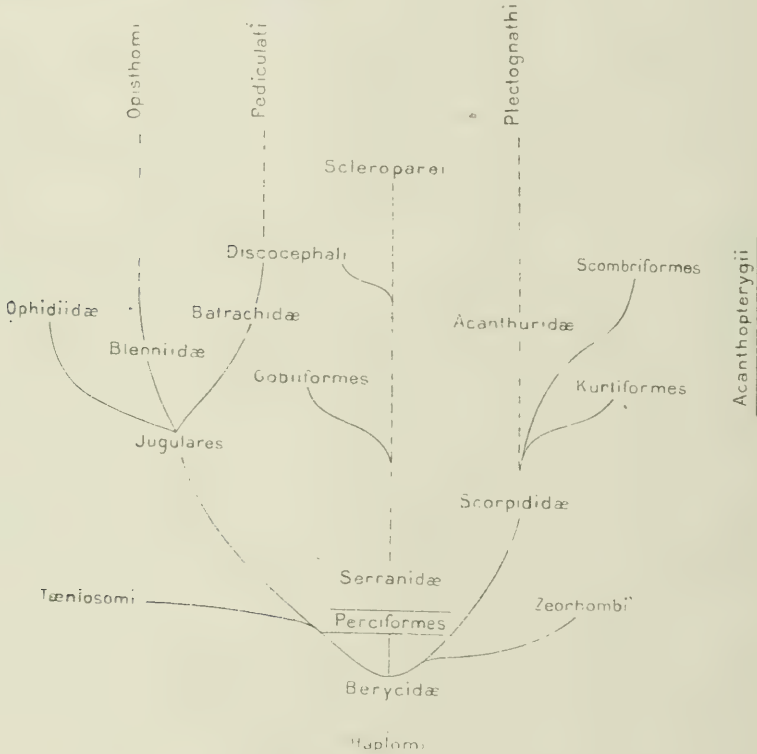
Opisthomi
Pediculati
Plectognathi
Scleroparei
Discocephali
Scombriformes
Acanthopterygii
Ophidiidæ
Batrachidæ
Acanthuridæ
Blenniidæ
Gobiiformes
Kurtiformes
Jugulares
Scorpididæ
Serranidæ
Tæniosomi
Perciformes
Zeorhombi
Berycidæ
Haplomi